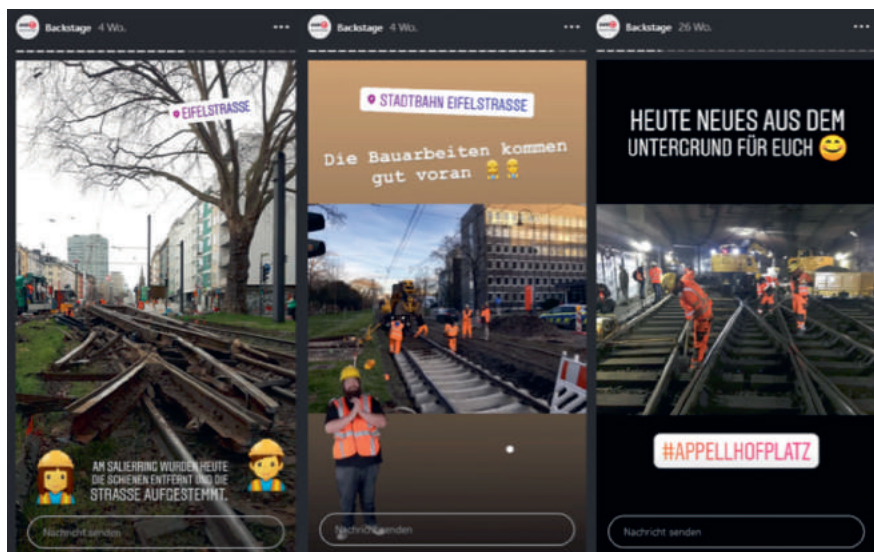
Backstage 4 Wo. ···

EIFELSTRASSE

AM SALIERRING WURDEN HEUTE DIE SCHIENEN ENTFERNT UND DIE STRASSE AUFGESTEMMT.

Nachricht senden

Backstage 4 Wo. ···

STADTBAHN EIFELSTRASSE

Die Bauarbeiten kommen gut voran

Nachricht senden

Backstage 26 Wo. ···

HEUTE NEUES AUS DEM UNTERGRUND FÜR EUCH

#APPELLHOFPLATZ

Nachricht senden